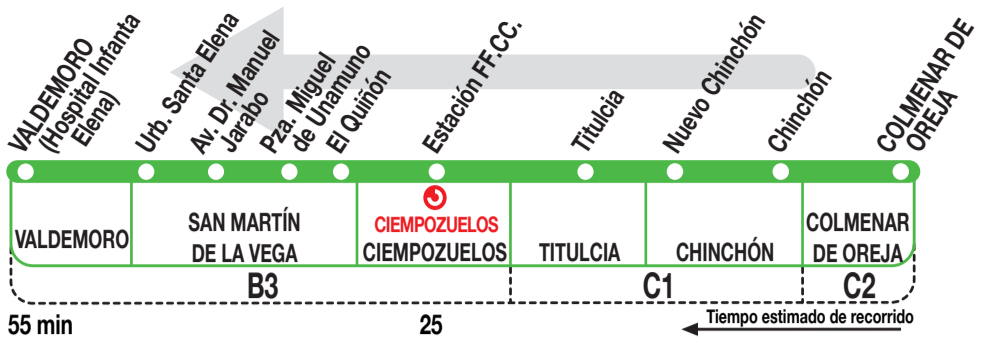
VALDEMORO (Hospital Infanta Elena)

Urb. Santa Elena

Av. Dr. Manuel Jarabo

Pza. Miguel de Unamuno

El Quiñón

Estación FF.CC.

Titulcia

Nuevo Chinchón

Chinchón

COLMENAR DE OREJA

VALDEMORO

SAN MARTÍN DE LA VEGA

CIEMPOZUELOS
CIEMPOZUELOS

TITULCIA

CHINCHÓN

COLMENAR DE OREJA

B3

C1

C2

55 min

25

Tiempo estimado de recorrido